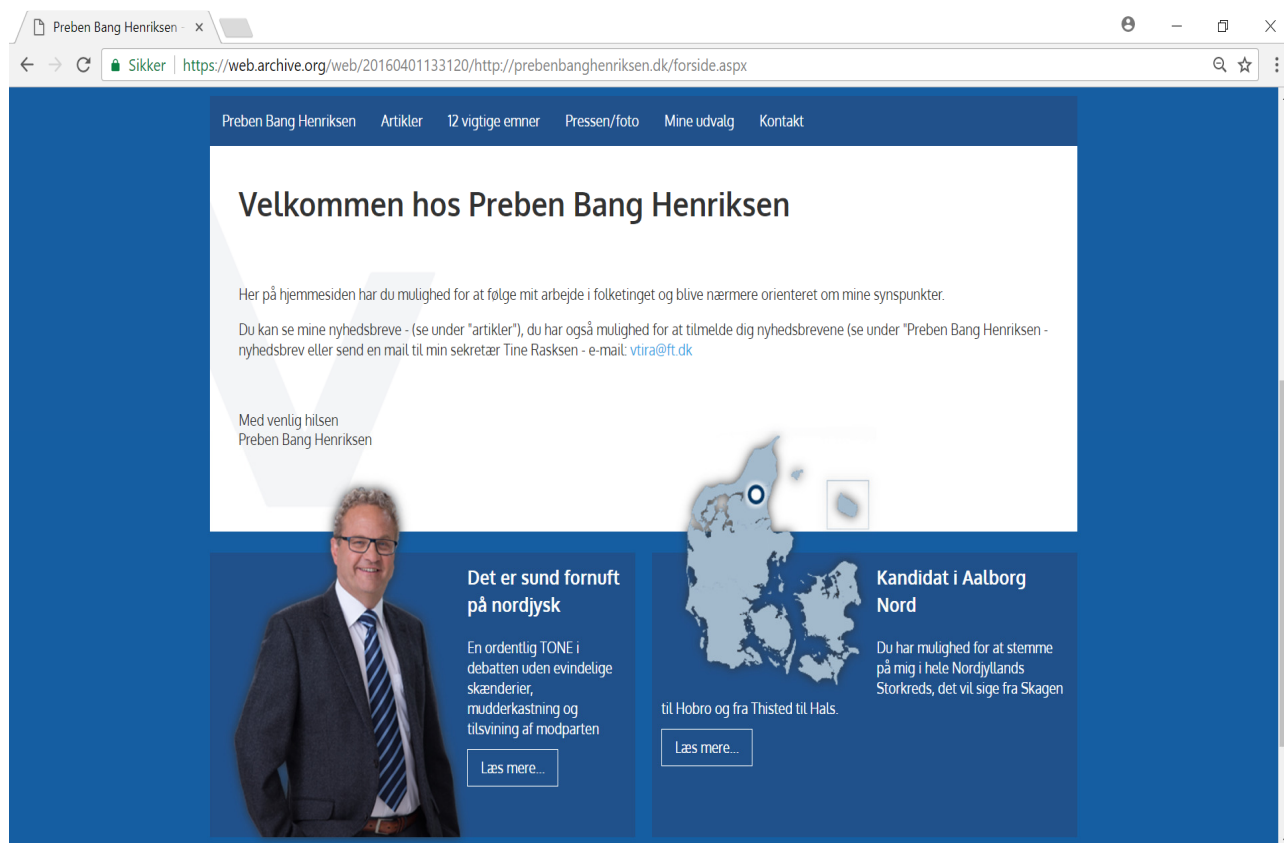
Preben Bang Henriksen ×

Sikker | https://web.archive.org/web/20160401133120/http://prebenbanghenriksen.dk/forside.aspx

Preben Bang Henriksen Artikler 12 vigtige emner Pressen/foto Mine udvalg Kontakt

Velkommen hos Preben Bang Henriksen

Her på hjemmesiden har du mulighed for at følge mit arbejde i folketinget og blive nærmere orienteret om mine synspunkter.

Du kan se mine nyhedsbreve - (se under "artikler"), du har også mulighed for at tilmelde dig nyhedsbrevene (se under "Preben Bang Henriksen - nyhedsbrev eller send en mail til min sekretær Tine Rasksen - e-mail: vtira@ft.dk

Med venlig hilsen
Preben Bang Henriksen

Det er sund fornuft på nordjysk

En ordentlig TONE i debatten uden evindelige skænderier, mudderkastning og tilsvining af modparten

Læs mere...

Kandidat i Aalborg Nord

Du har mulighed for at stemme på mig i hele Nordjyllands Storkreds, det vil sige fra Skagen til Hobro og fra Thisted til Hals.

Læs mere...